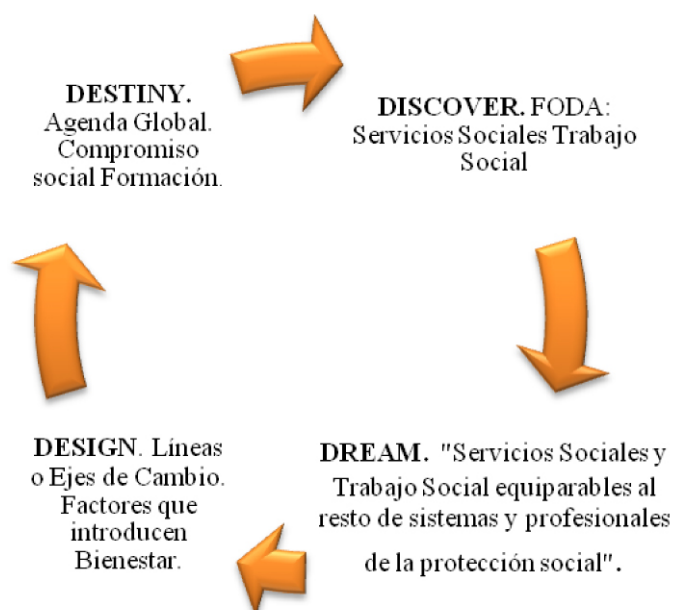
DESTINY. Agenda Global. Compromiso social Formación.

DISCOVER. FODA: Servicios Sociales Trabajo Social

DREAM. "Servicios Sociales y Trabajo Social equiparables al resto de sistemas y profesionales de la protección social".

DESIGN. Líneas o Ejes de Cambio. Factores que introducen Bienestar.